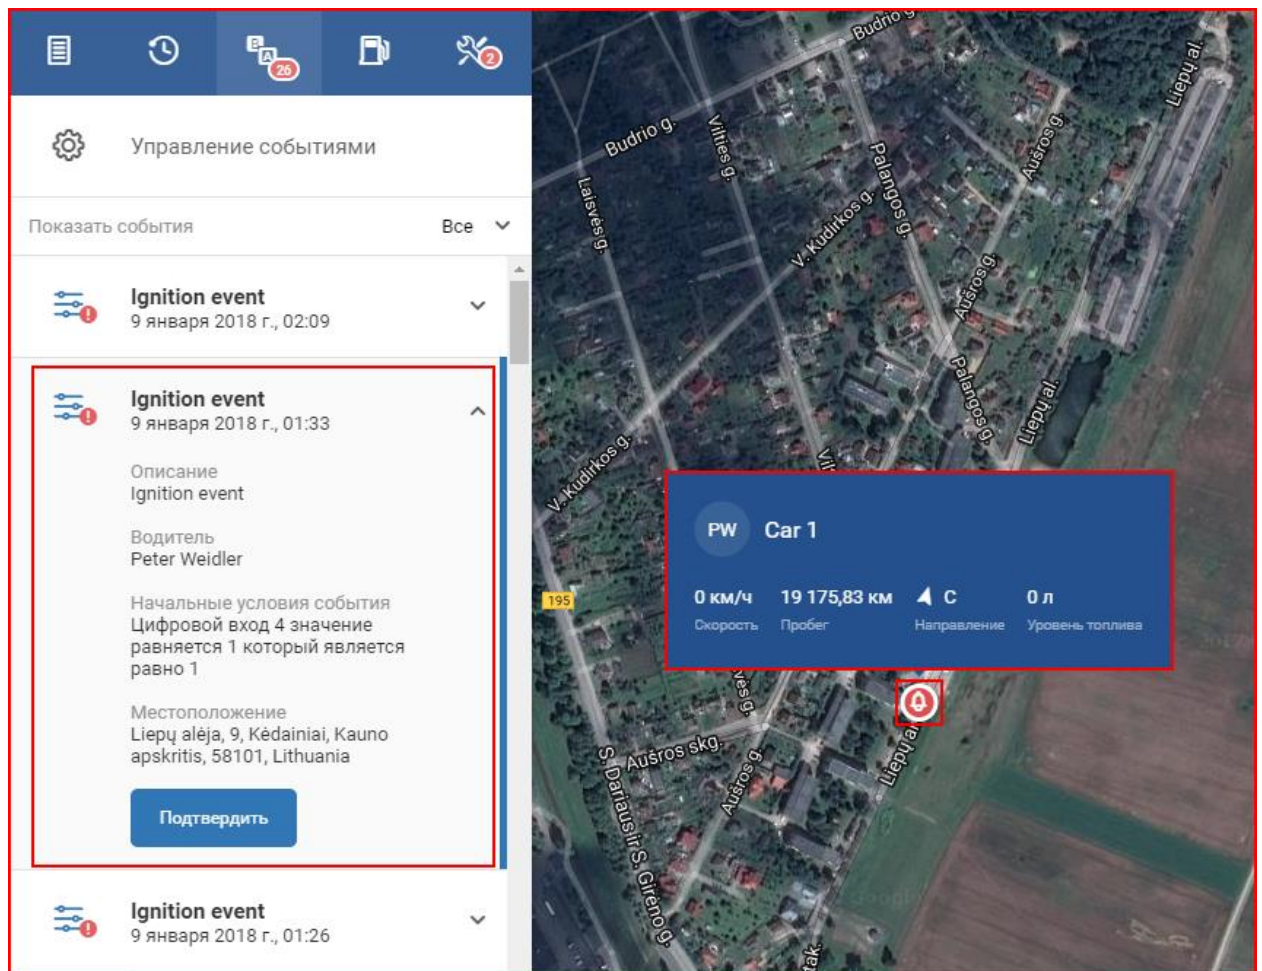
26 2

Управление событиями

Показать события Все

Ignition event
9 января 2018 г., 02:09

Ignition event
9 января 2018 г., 01:33

Описание
Ignition event

Водитель
Peter Weidler

Начальные условия события
Цифровой вход 4 значение равняется 1 который является равно 1

Местоположение
Liepų alėja, 9, Kėdainiai, Kauno apskritis, 58101, Lithuania

Подтвердить

Ignition event
9 января 2018 г., 01:26

Budrio g.
Budrio g.
Vilties g.
Laisvės g.
Palangos g.
V. Kudirkos g.
Aušros g.
Aušros g.
Liepų al.
Liepų al.
Palangos g.
V. Kudirkos g.
195
Aušros skg.
Aušros g.
S. Dariaus ir S. Girėno g.
Liepų al.

PW Car 1

0 км/ч Скорость
19 175,83 км Пробег
С Направление
0 л Уровень топлива